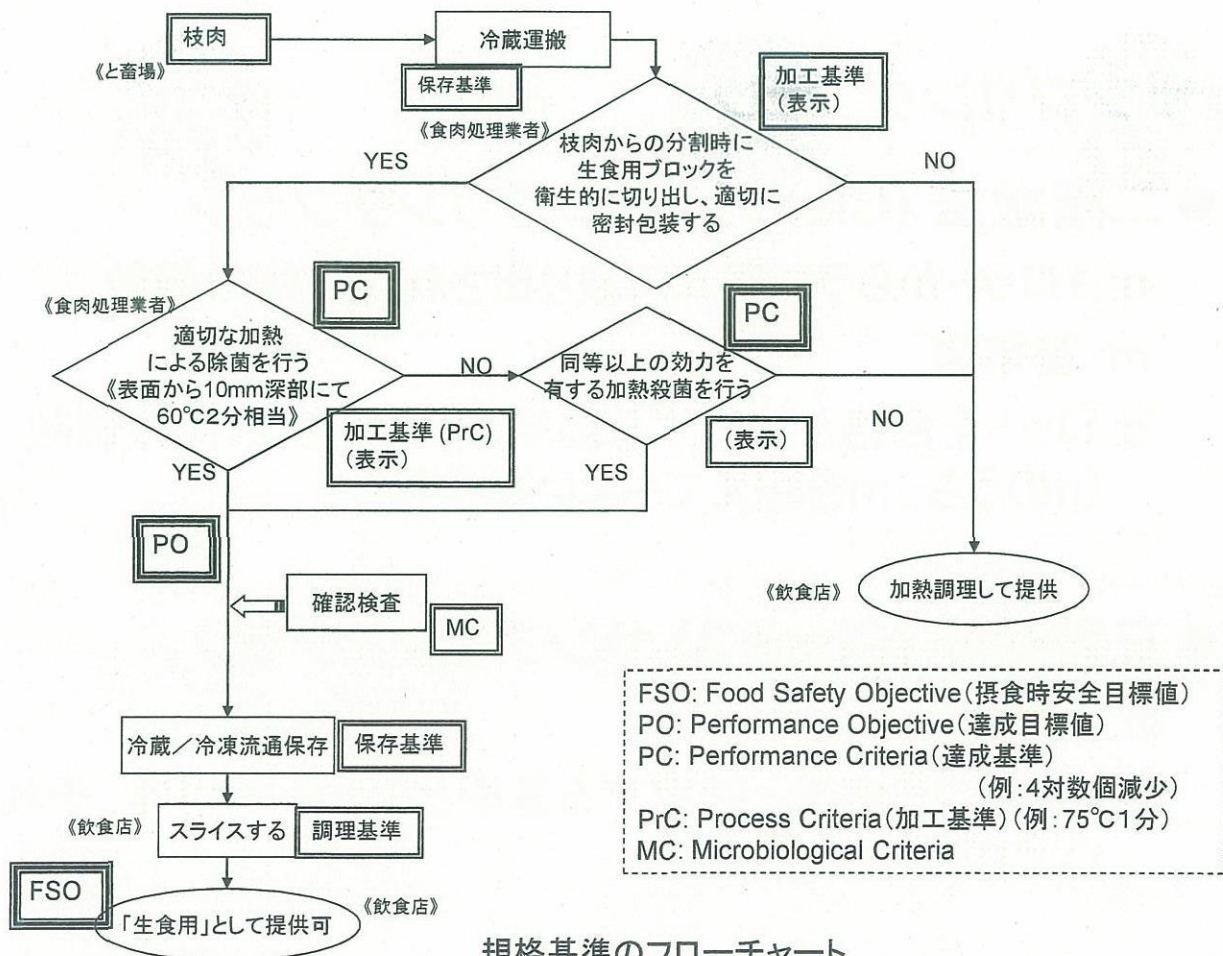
枝肉

《と畜場》

冷蔵運搬

保存基準

加工基準
(表示)

《食肉処理業者》

枝肉からの分割時に
生食用ブロックを
衛生的に切り出し、適切に
密封包装する

YES

NO

《食肉処理業者》

PC

適切な加熱
による除菌を行う
《表面から10mm深部にて
60℃2分相当》

NO

PC

同等以上の効力を
有する加熱殺菌を行う

NO

加工基準 (PrC)
(表示)

(表示)

YES

YES

PO

確認検査

MC

《飲食店》

加熱調理して提供

FSO: Food Safety Objective(摂食時安全目標値)
PO: Performance Objective(達成目標値)
PC: Performance Criteria(達成基準)
(例:4対数個減少)
PrC: Process Criteria(加工基準)(例:75℃1分)
MC: Microbiological Criteria

冷蔵/冷凍流通保存

保存基準

《飲食店》

スライスする

調理基準

FSO

《飲食店》

「生食用」として提供可

規格基準のフローチャート